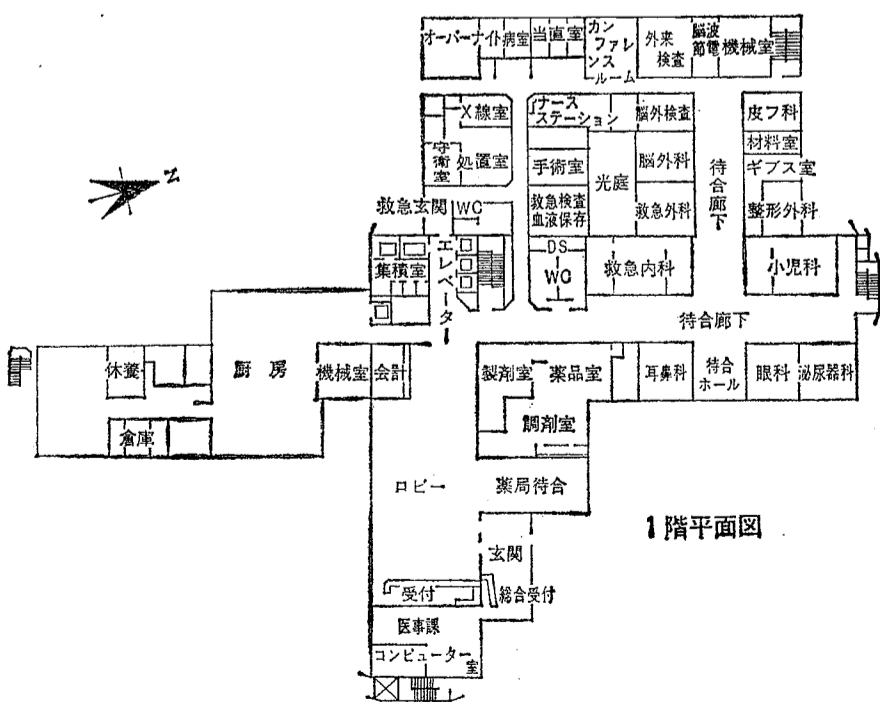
オーバーナイト病室
当直室
カンファレンスルーム
外来検査
脳波筋電
機械室
X線室
守衛室
処置室
ナースステーション
脳外検査
手術室
光庭
脳外科
救急検査血液保存
救急外科
待合廊下
皮フ科
材料室
ギブス室
整形外科
N
救急玄関
WC
集積室
エレベーター
DS
WC
救急内科
小児科
待合廊下
休養
厨房
機械室
会計
製剤室
薬品室
耳鼻科
待合ホール
眼科
泌尿器科
倉庫
調剤室
ロビー
薬局待合
1階平面図
玄関
受付
総合受付
医事課
コンピューター室